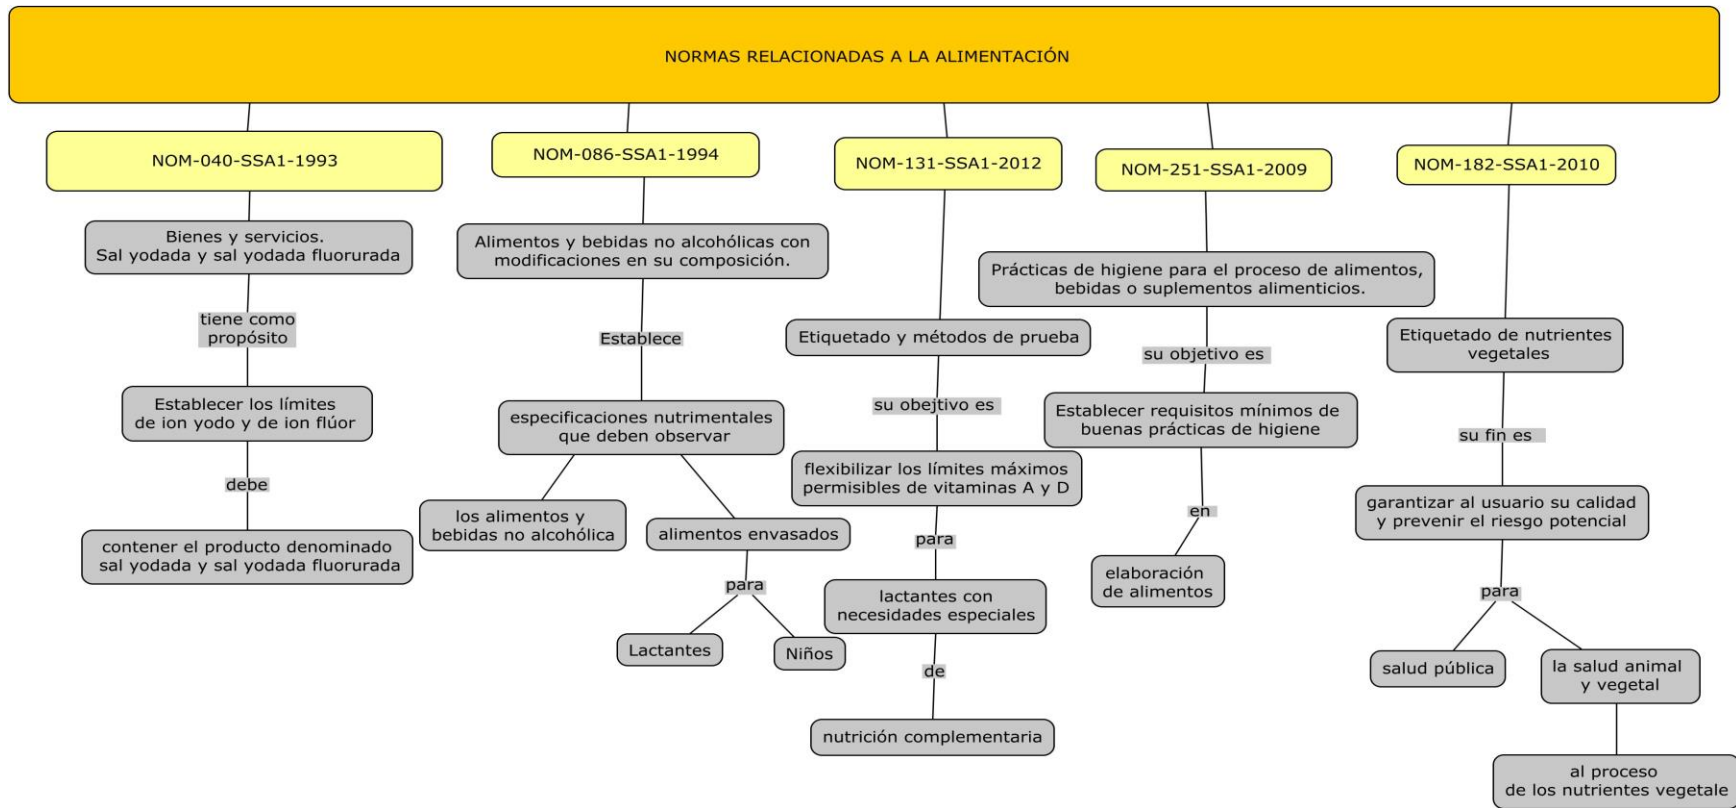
NORMAS RELACIONADAS A LA ALIMENTACIÓN

NOM-040-SSA1-1993

Bienes y servicios. Sal yodada y sal yodada fluorurada

tiene como propósito

Establecer los límites de ion yodo y de ion flúor

debe

contener el producto denominado sal yodada y sal yodada fluorurada

NOM-086-SSA1-1994

Alimentos y bebidas no alcohólicas con modificaciones en su composición.

Establece

especificaciones nutrimentales que deben observar

los alimentos y bebidas no alcohólica

alimentos envasados

para

Lactantes

Niños

NOM-131-SSA1-2012

Etiquetado y métodos de prueba

su obejtivo es

flexibilizar los límites máximos permisibles de vitaminas A y D

para

lactantes con necesidades especiales

de

nutrición complementaria

NOM-251-SSA1-2009

Prácticas de higiene para el proceso de alimentos, bebidas o suplementos alimenticios.

su objetivo es

Establecer requisitos mínimos de buenas prácticas de higiene

en

elaboración de alimentos

NOM-182-SSA1-2010

Etiquetado de nutrientes vegetales

su fin es

garantizar al usuario su calidad y prevenir el riesgo potencial

para

salud pública

la salud animal y vegetal

al proceso de los nutrientes vegetale